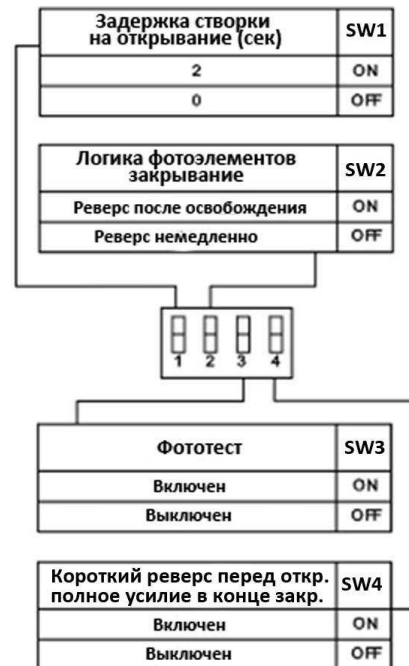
| Задержка створки на открывание (сек) | SW1 |
|---|---|
| 2 | ON |
| 0 | OFF |

| Логика фотоэлементов закрывание | SW2 |
|---|---|
| Реверс после освобождения | ON |
| Реверс немедленно | OFF |

1 2 3 4

| Фототест | SW3 |
|---|---|
| Включен | ON |
| Выключен | OFF |

| Короткий реверс перед откр. полное усилие в конце закр. | SW4 |
|---|---|
| Включен | ON |
| Выключен | OFF |